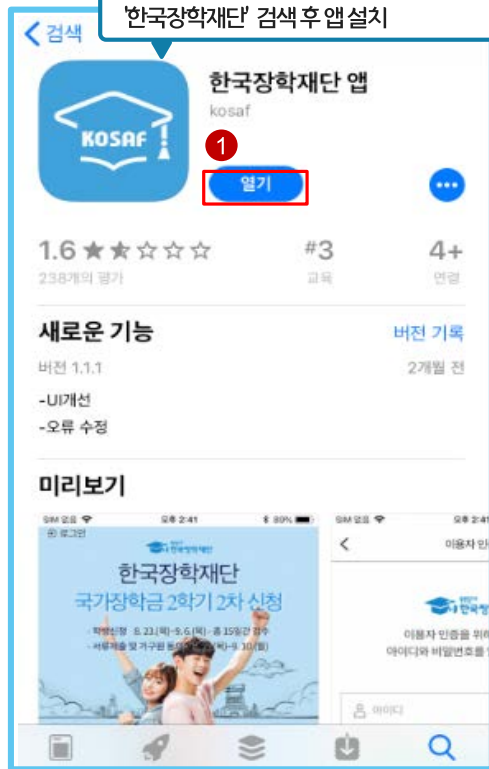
'한국장학재단' 검색 후 앱 설치

< 검색

KOSAF

한국장학재단 앱
kosaf

1

열기

1.6 ★★☆☆☆
238개의 평가

#3
교육

4+
연령

새로운 기능
버전 기록

버전 1.1.1
2개월 전

-UI개선
-오류 수정

미리보기

SIM 없음
오후 2:41
80%

로그인

한국장학재단

한국장학재단
국가장학금 2학기 2차 신청

· 학생신청 8.23.(목)~9.6.(목) · 총 15일간 접수
· 서류제출 및 가구원 동의 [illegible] ~9.30.(월)

SIM 없음
오후 2:41

이용자 인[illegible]

한국장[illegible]

이용자 인증을 위하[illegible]
아이디와 비밀번호를 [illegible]

아이디